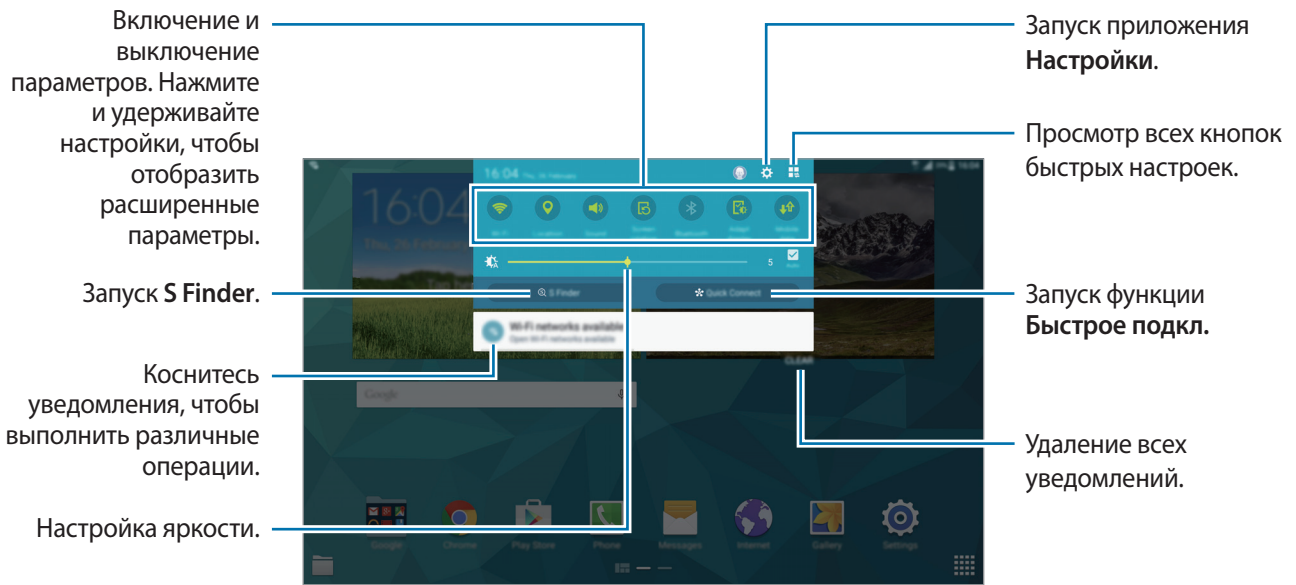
Включение и выключение параметров. Нажмите и удерживайте настройки, чтобы отобразить расширенные параметры.

Запуск **S Finder**.

Коснитесь уведомления, чтобы выполнить различные операции.

Настройка яркости.

Запуск приложения **Настройки**.

Просмотр всех кнопок быстрых настроек.

Запуск функции **Быстрое подкл.**

Удаление всех уведомлений.

16:04 Thu, 26 February

Wi-Fi Location Sound Screen Bluetooth Adapt Mobile

5 Auto

S Finder

Quick Connect

Wi-Fi networks available
Open Wi-Fi networks available

CLEAR

16:04
Thu, 26 February

Google

Google Chrome Play Store Phone Messages Internet Gallery Settings